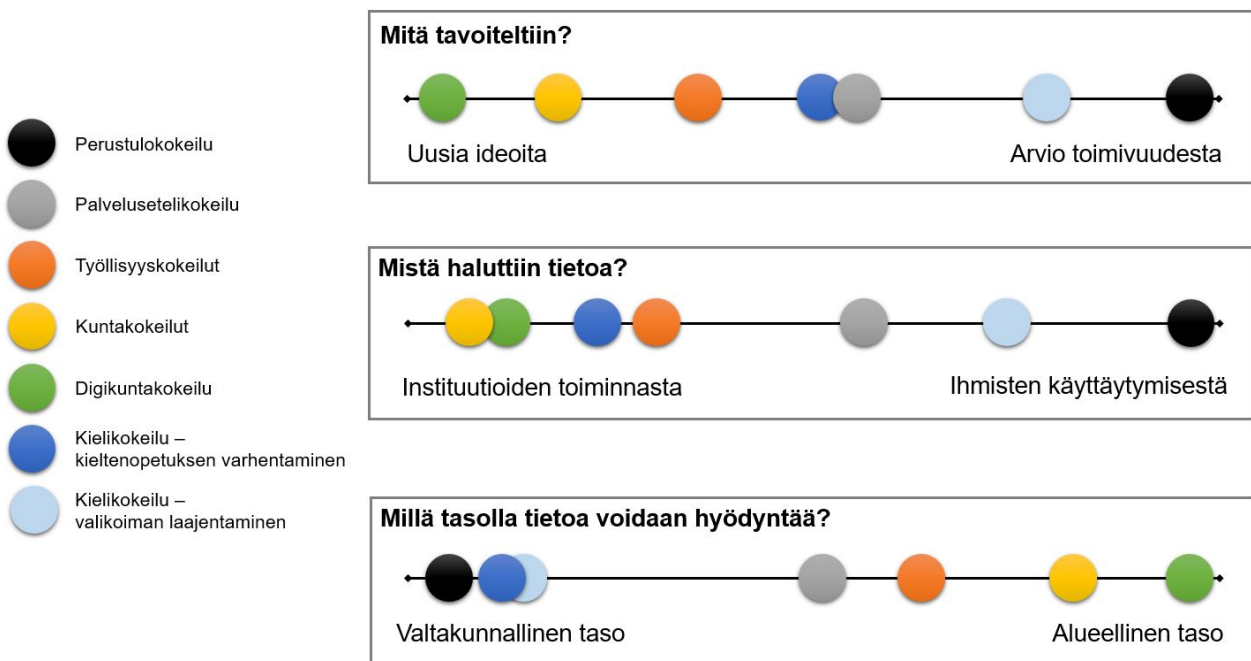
Perustulokokeilu

Palvelusetelikokeilu

Työllisyyskokeilut

Kuntakokeilut

Digikuntakokeilu

Kielikokeilu – kieltenopetuksen varhentaminen

Kielikokeilu – valikoiman laajentaminen

Mitä tavoiteltiin?

Uusia ideoita

Arvio toimivuudesta

Mistä haluttiin tietoa?

Instituutioiden toiminnasta

Ihmisten käyttäytymisestä

Millä tasolla tietoa voidaan hyödyntää?

Valtakunnallinen taso

Alueellinen taso